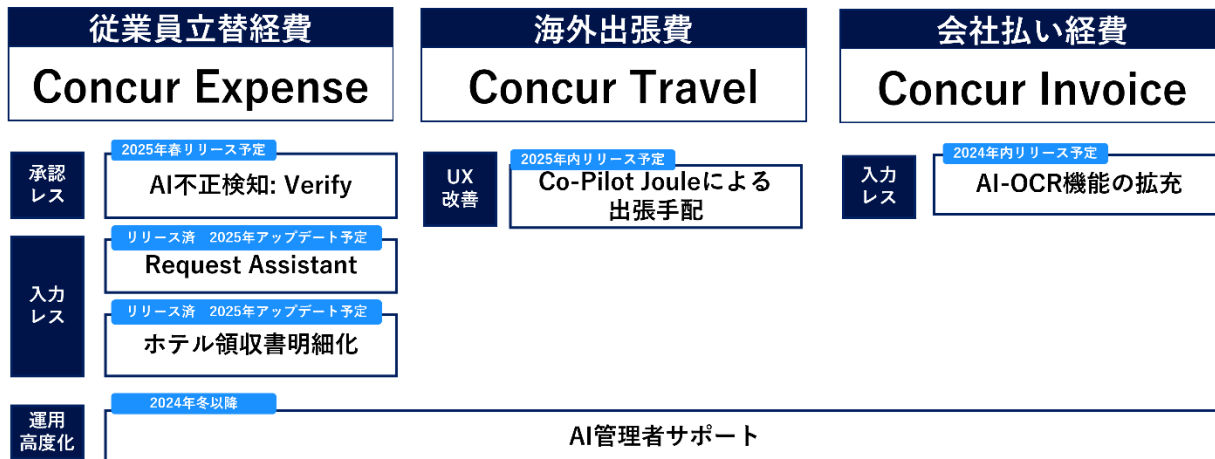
従業員立替経費

Concur Expense

海外出張費

Concur Travel

会社払い経費

Concur Invoice

承認レス

2025年春リリース予定

AI不正検知: Verify

UX改善

2025年内リリース予定

Co-Pilot Jouleによる出張手配

入力レス

2024年内リリース予定

AI-OCR機能の拡充

入力レス

リリース済　2025年アップデート予定

Request Assistant

リリース済　2025年アップデート予定

ホテル領収書明細化

運用高度化

2024年冬以降

AI管理者サポート